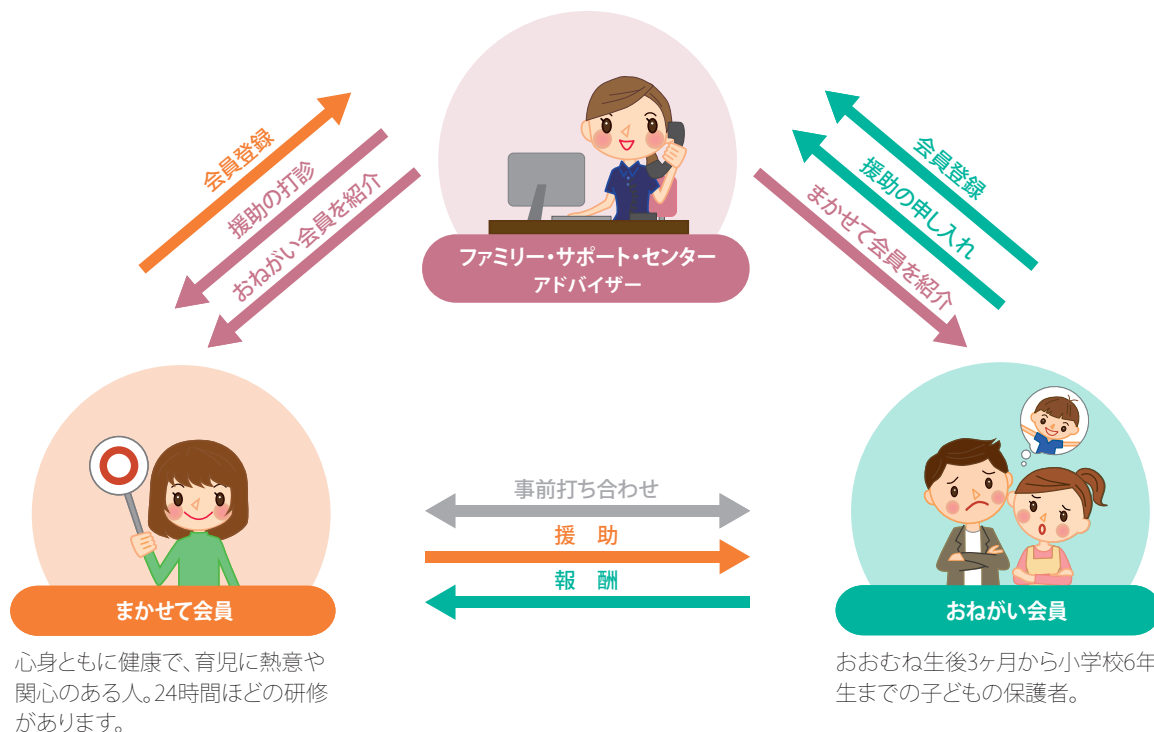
ファミリー・サポート・センター
アドバイザー

会員登録
援助の打診
おねがい会員を紹介

会員登録
援助の申し入れ
まかせて会員を紹介

事前打ち合わせ
援　助
報　酬

まかせて会員

心身ともに健康で、育児に熱意や関心のある人。24時間ほどの研修があります。

おねがい会員

おおむね生後3ヶ月から小学校6年生までの子どもの保護者。